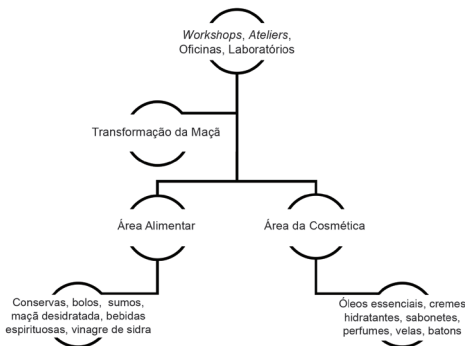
Workshops, Ateliers, Oficinas, Laboratórios

Transformação da Maçã

Área Alimentar

Área da Cosmética

Conservas, bolos, sumos, maçã desidratada, bebidas espirituosas, vinagre de sidra

Óleos essenciais, cremes hidratantes, sabonetes, perfumes, velas, batons